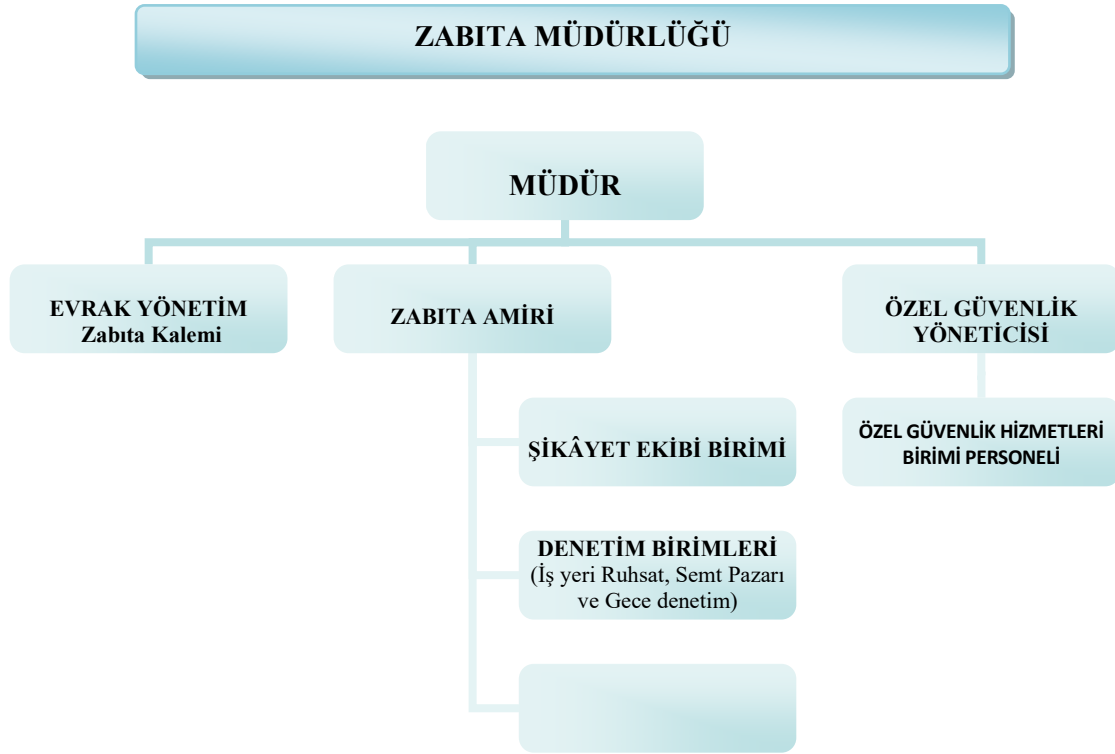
ZABITA MÜDÜRLÜĞÜ

MÜDÜR

EVRAK YÖNETİM
Zabıta Kalemi

ZABITA AMİRİ

ÖZEL GÜVENLİK YÖNETİCİSİ

ŞİKÂYET EKİBİ BİRİMİ

ÖZEL GÜVENLİK HİZMETLERİ BİRİMİ PERSONELİ

DENETİM BİRİMLERİ
(İş yeri Ruhsat, Semt Pazarı ve Gece denetim)